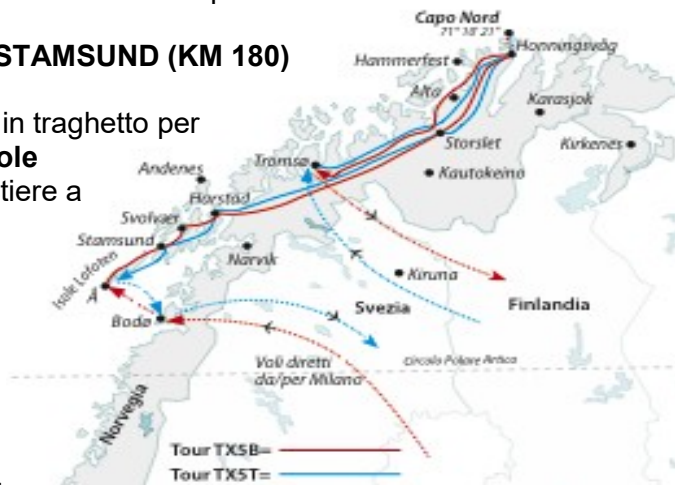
STAMSUND (KM 180)

in traghetto per
ole
tiere a

Capo Nord
71° 10' 21"
Honningsvåg
Hammerfest
Alta
Karasjok
Kirkenes
Storslet
Kautokeino
Tromsø
Andenes
Harstad
Svolvaer
Stamsund
Isole Lofoten
Narvik
Kiruna
Å
Bodø
Svezia
Finlandia
Circolo Polare Artico
Voli diretti da/per Milano
Norvegia
Tour TX5B=
Tour TX5T=